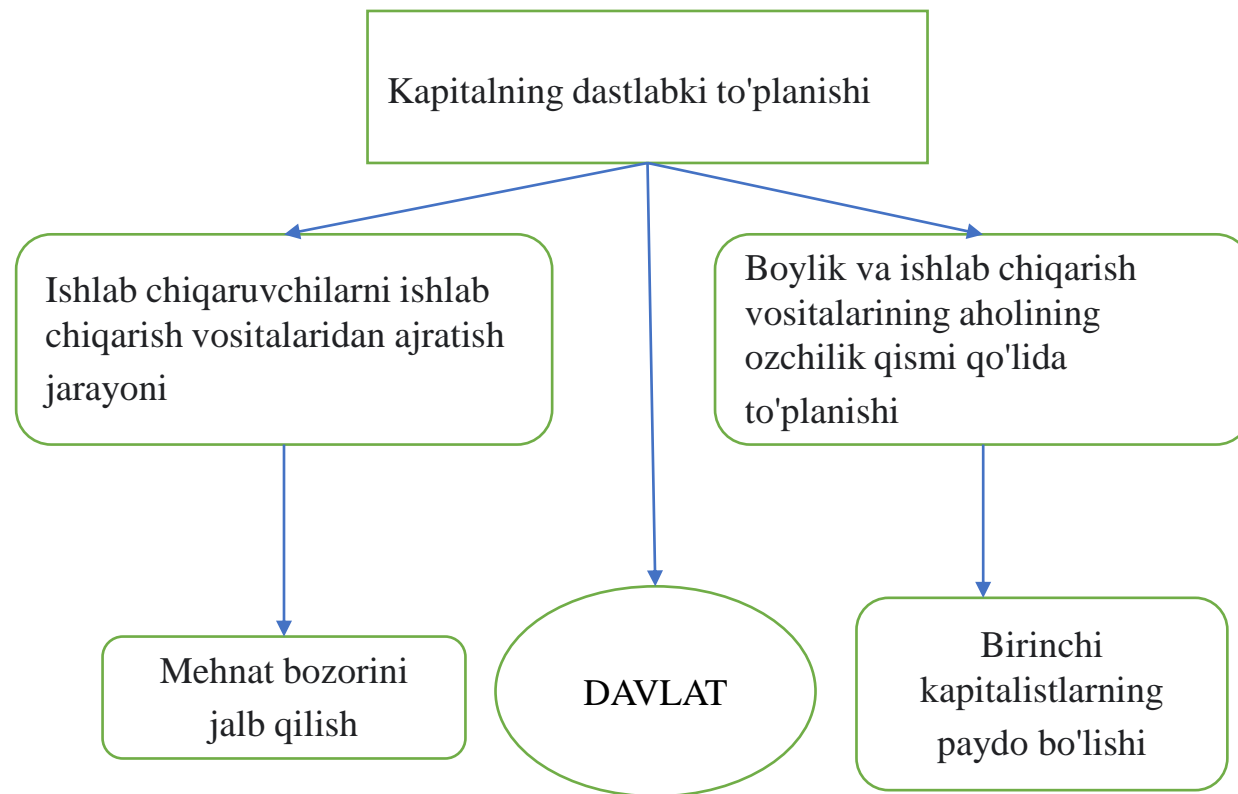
Kapitalning dastlabki to'planishi

Ishlab chiqaruvchilarni ishlab chiqarish vositalaridan ajratish jarayoni

Boylik va ishlab chiqarish vositalarining aholining ozchilik qismi qo'lida to'planishi

Mehnat bozorini jalb qilish

DAVLAT

Birinchi kapitalistlarning paydo bo'lishi